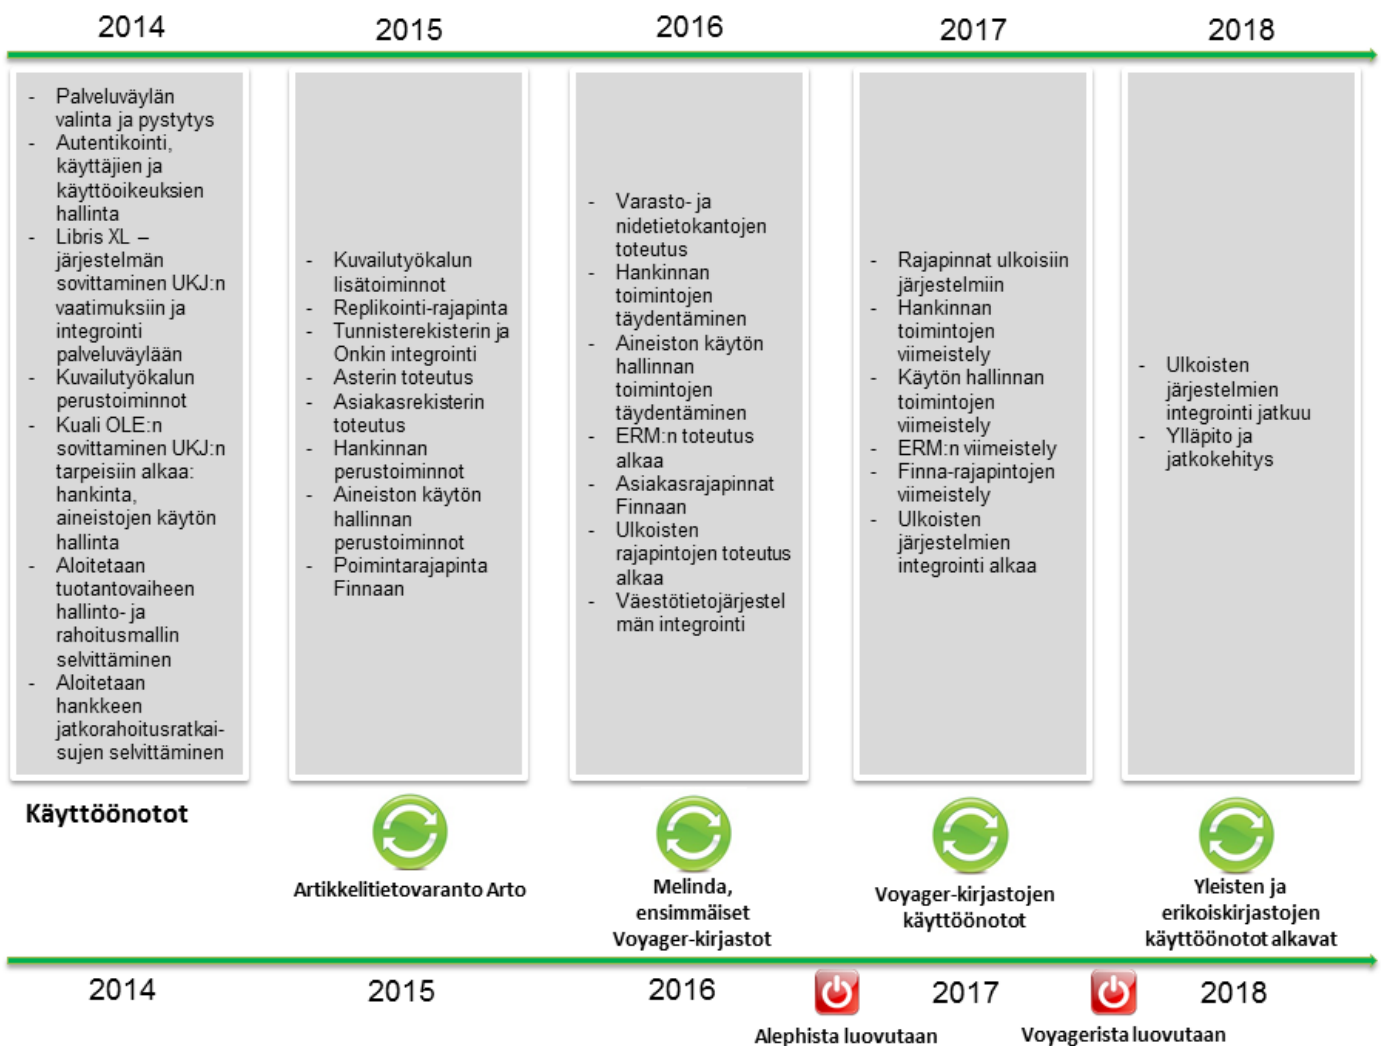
2014

2015

2016

2017

2018

- Palveluväylän valinta ja pystytys
- Autentikointi, käyttäjien ja käyttöoikeuksien hallinta
- Libris XL – järjestelmän sovittaminen UKJ:n vaatimuksiin ja integrointi palveluväylään
- Kuvailutyökalun perustoiminnot
- Kuali OLE:n sovittaminen UKJ:n tarpeisiin alkaa: hankinta, aineistojen käytön hallinta
- Aloitetaan tuotantovaiheen hallinto- ja rahoitusmallin selvittäminen
- Aloitetaan hankkeen jatkorahoitusratkaisujen selvittäminen

- Kuvailutyökalun lisätoiminnot
- Replikointi-rajapinta
- Tunnisterekisterin ja Onkin integrointi
- Asterin toteutus
- Asiakasrekisterin toteutus
- Hankinnan perustoiminnot
- Aineiston käytön hallinnan perustoiminnot
- Poimintarajapinta Finnaan

- Varasto- ja nidetietokantojen toteutus
- Hankinnan toimintojen täydentäminen
- Aineiston käytön hallinnan toimintojen täydentäminen
- ERM:n toteutus alkaa
- Asiakasrajapinnat Finnaan
- Ulkoisten rajapintojen toteutus alkaa
- Väestötietojärjestelmän integrointi

- Rajapinnat ulkoisiin järjestelmiin
- Hankinnan toimintojen viimeistely
- Käytön hallinnan toimintojen viimeistely
- ERM:n viimeistely
- Finna-rajapintojen viimeistely
- Ulkoisten järjestelmien integrointi alkaa

- Ulkoisten järjestelmien integrointi jatkuu
- Ylläpito ja jatkokehitys

Käyttöönotot

Artikkelitietovaranto Arto

Melinda, ensimmäiset Voyager-kirjastot

Voyager-kirjastojen käyttöönotot

Yleisten ja erikoiskirjastojen käyttöönotot alkavat

2014

2015

2016

2017

2018

Alephista luovutaan

Voyagerista luovutaan